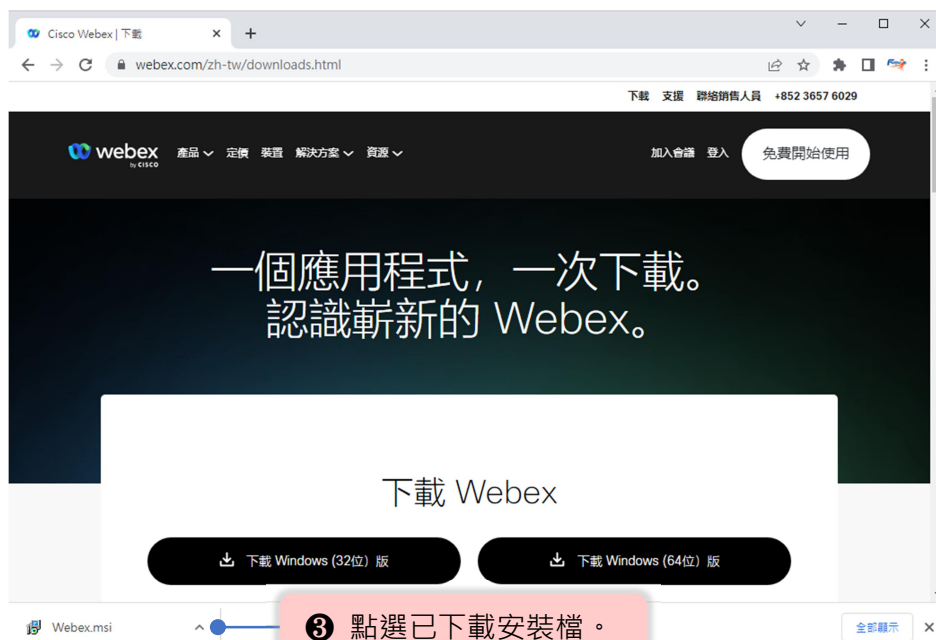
Cisco Webex | 下載

webex.com/zh-tw/downloads.html

下載 支援 聯絡銷售人員 +852 3657 6029

webex by CISCO 產品 定價 裝置 解決方案 資源

加入會議 登入 免費開始使用

一個應用程式，一次下載。
認識嶄新的 Webex。

下載 Webex

下載 Windows (32位) 版

下載 Windows (64位) 版

Webex.msi

❸ 點選已下載安裝檔。

全部顯示